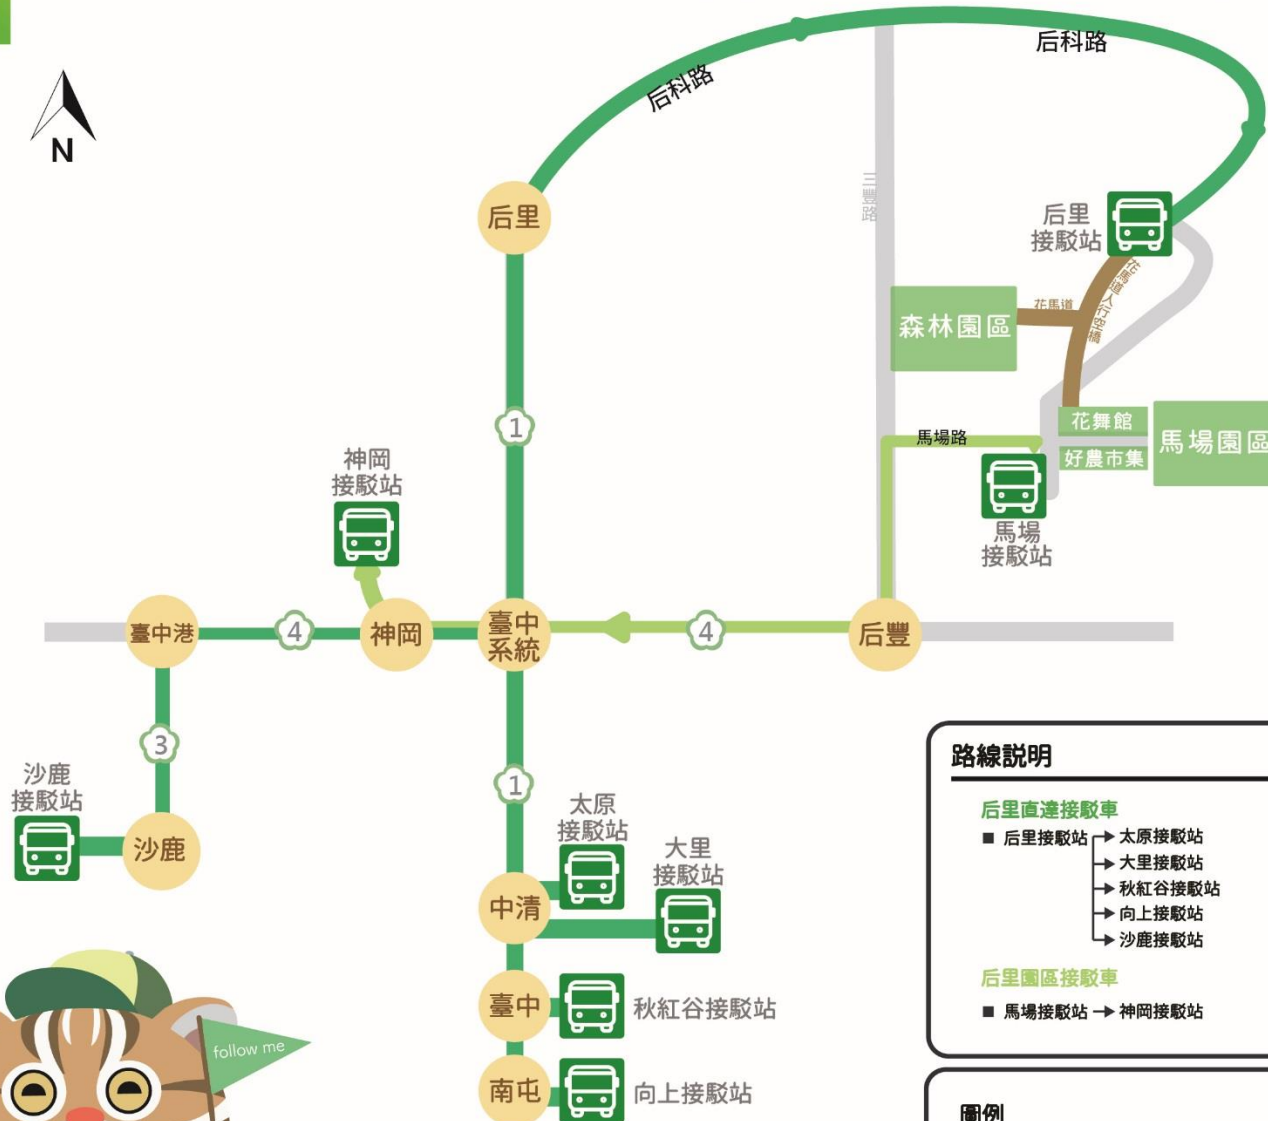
N

后科路

后科路

后里

三豐路

后里
接駁站

花馬道

花馬道人行空橋

森林園區

花舞館

馬場園區

好農市集

馬場路

馬場
接駁站

神岡
接駁站

1

臺中港

4

神岡

臺中
系統

4

后豐

3

沙鹿
接駁站

沙鹿

1

太原
接駁站

大里
接駁站

中清

臺中

秋紅谷接駁站

南屯

向上接駁站

follow me

路線說明

后里直達接駁車

■ 后里接駁站 → 太原接駁站
→ 大里接駁站
→ 秋紅谷接駁站
→ 向上接駁站
→ 沙鹿接駁站

后里園區接駁車

■ 馬場接駁站 → 神岡接駁站

圖例